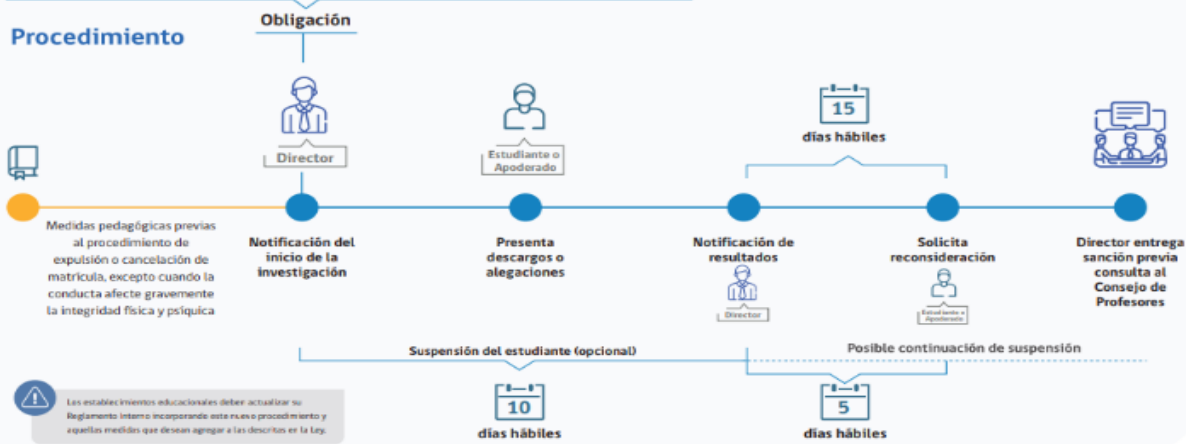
Obligación

Procedimiento

Director

Estudiante o Apoderado

15

días hábiles

Medidas pedagógicas previas al procedimiento de expulsión o cancelación de matricula, excepto cuando la conducta afecte gravemente la integridad física y psíquica

Notificación del inicio de la investigación

Presenta descargos o alegaciones

Notificación de resultados

Director

Solicita reconsideración

Estudiante o Apoderado

Director entrega sanción previa consulta al Consejo de Profesores

Suspensión del estudiante (opcional)

Posible continuación de suspensión

Los establecimientos educacionales deben actualizar su Reglamento interno incorporando este nuevo procedimiento y aquellas medidas que desean agregar a las descritas en la Ley.

10

días hábiles

5

días hábiles